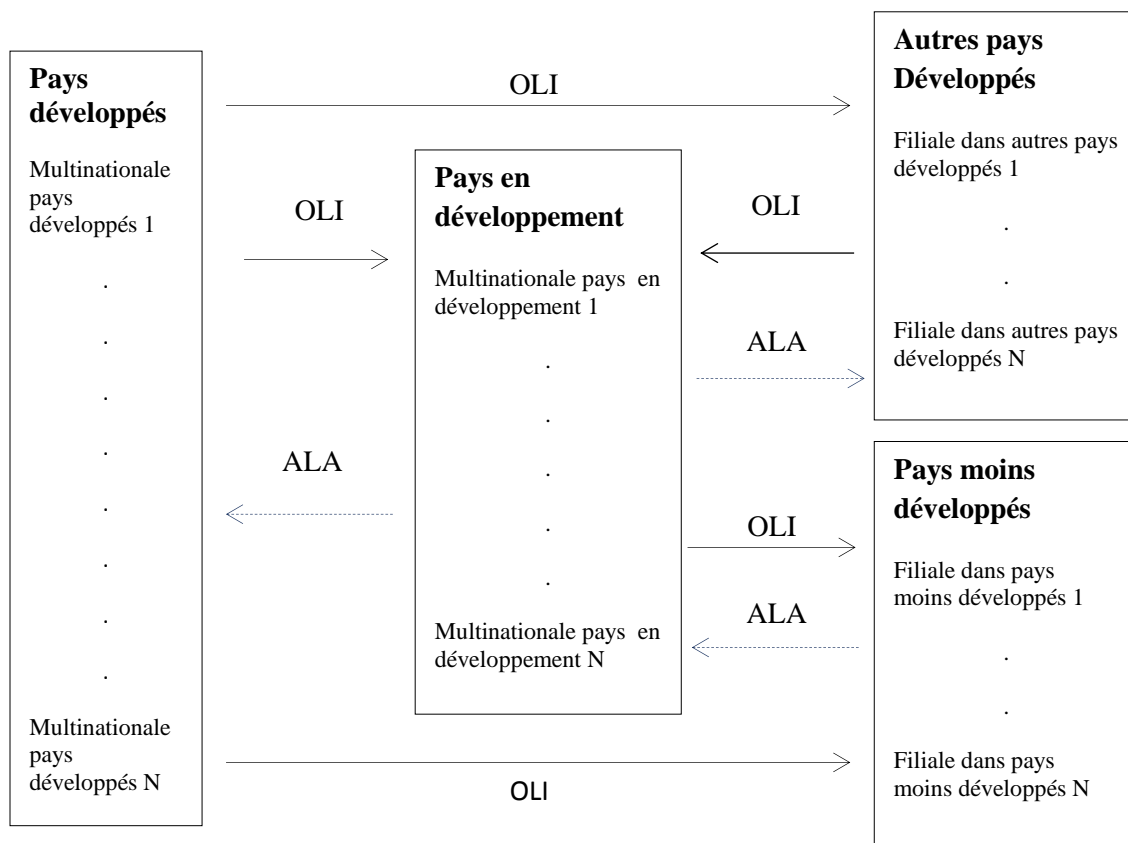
**Pays développés**

Multinationale pays développés 1

.

.

.

.

.

.

.

.

Multinationale pays développés N

OLI

**Autres pays Développés**

Filiale dans autres pays développés 1

.

.

Filiale dans autres pays développés N

OLI

**Pays en développement**

Multinationale pays en développement 1

.

.

.

.

.

Multinationale pays en développement N

OLI

ALA

ALA

OLI

**Pays moins développés**

Filiale dans pays moins développés 1

.

.

Filiale dans pays moins développés N

ALA

OLI